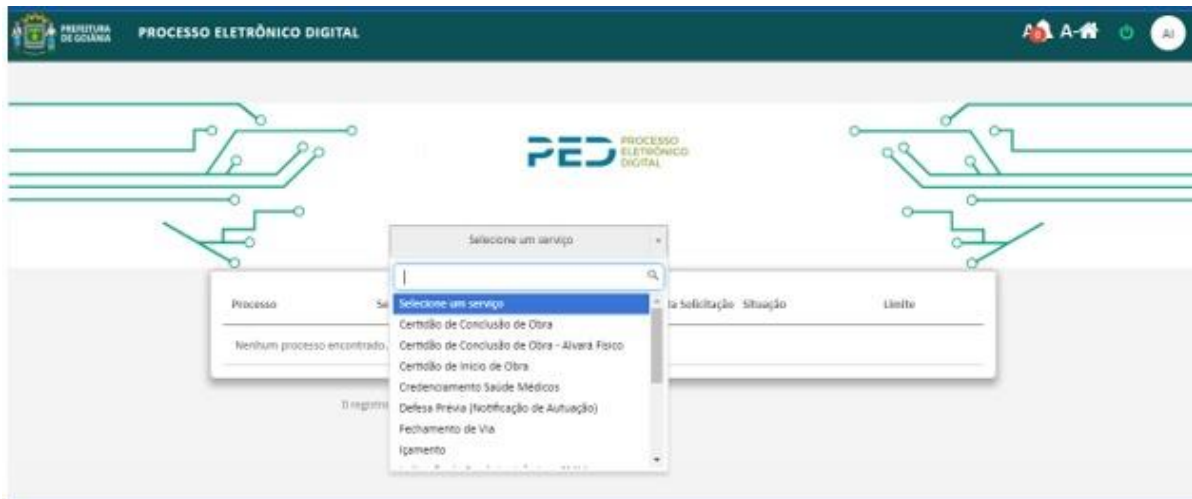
PREFEITURA DE GOIÂNIA

PROCESSO ELETRÔNICO DIGITAL

A A- AI

PED PROCESSO ELETRÔNICO DIGITAL

Selecione um serviço

Processo Se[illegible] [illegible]a Solicitação Situação Limite

Nenhum processo encontrado.

0 registro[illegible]

Selecione um serviço
Certidão de Conclusão de Obra
Certidão de Conclusão de Obra - Alvara Fisico
Certidão de Inicio de Obra
Credenciamento Saúde Médicos
Defesa Prévia (Notificação de Autuação)
Fechamento de Via
Içamento
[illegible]